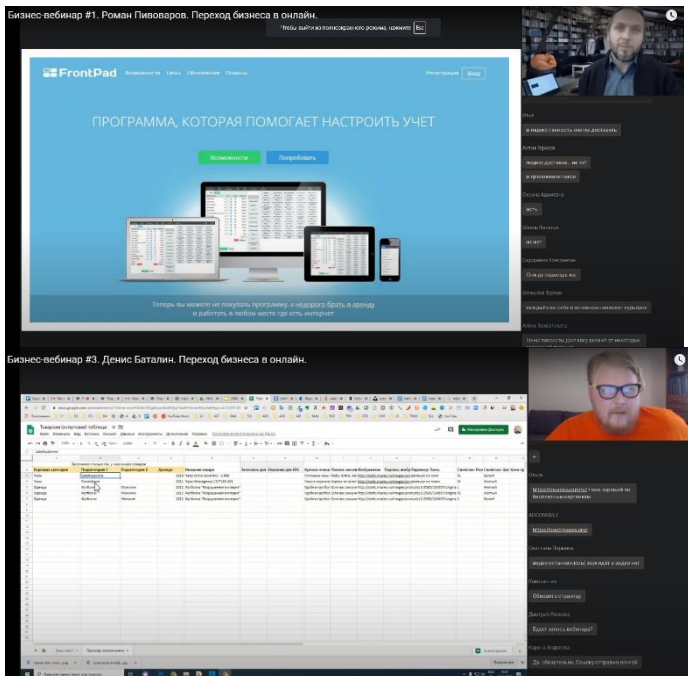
Бизнес-вебинар #1. Роман Пивоваров. Переход бизнеса в онлайн.

Чтобы выйти из полноэкранного режима, нажмите Esc

FrontPad Возможности Цены Обновления Помощь Регистрация Вход

ПРОГРАММА, КОТОРАЯ ПОМОГАЕТ НАСТРОИТЬ УЧЕТ

Возможности Попробовать

Теперь вы можете не покупать программу, а недорого брать в аренду и работать в любом месте где есть интернет

Бизнес-вебинар #3. Денис Баталин. Переход бизнеса в онлайн.

Товарная (отчетная) таблица

Настройки Доступа

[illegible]